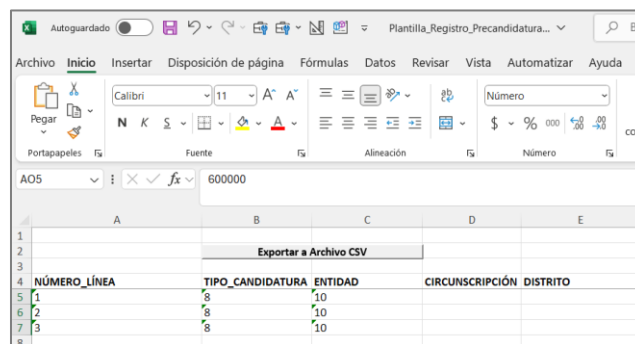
Autoguardado Plantilla_Registro_Precandidatura... ∨

Archivo Inicio Insertar Disposición de página Fórmulas Datos Revisar Vista Automatizar Ayuda

Pegar Calibri 11 A^ A˅ N K S Número $ % 000 co

Portapapeles Fuente Alineación Número

AO5 fx 600000

| | A | B | C | D | E |
|---|---|---|---|---|---|
| 1 | | | | | |
| 2 | | Exportar a Archivo CSV | | | |
| 3 | | | | | |
| 4 | NÚMERO_LÍNEA | TIPO_CANDIDATURA | ENTIDAD | CIRCUNSCRIPCIÓN | DISTRITO |
| 5 | 1 | 8 | 10 | | |
| 6 | 2 | 8 | 10 | | |
| 7 | 3 | 8 | 10 | | |
| 8 | | | | | |